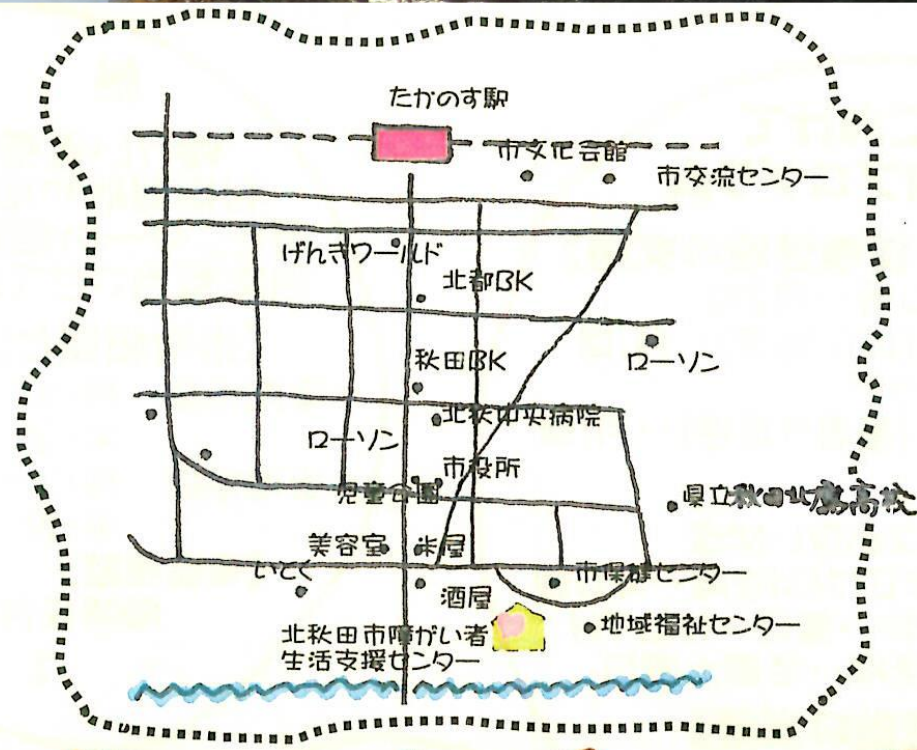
たかのす駅
市文化会館
市交流センター
げんきワールド
北都BK
秋田BK
ローソン
北秋中央病院
ローソン
市役所
児童公園
県立秋田北鷹高校
美容室
米屋
いとく
市保健センター
酒屋
地域福祉センター
北秋田市障がい者
生活支援センター